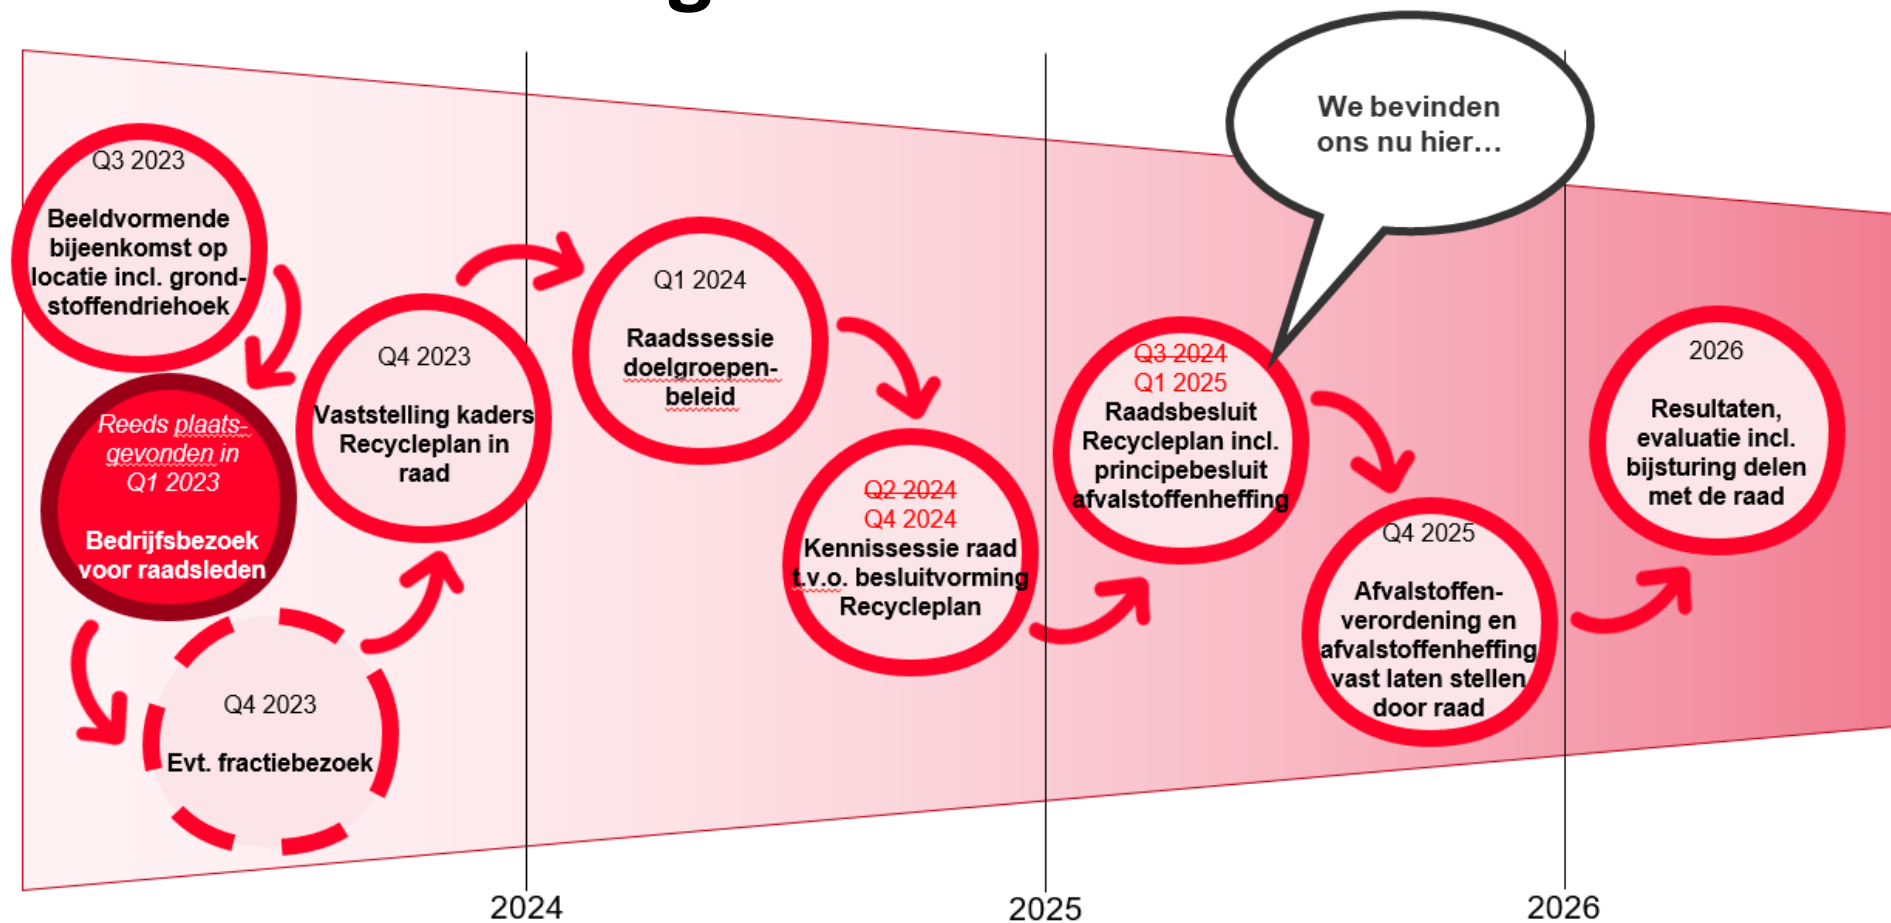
Q3 2023
Beeldvormende bijeenkomst op locatie incl. grondstoffendriehoek

Reeds plaatsgevonden in Q1 2023
Bedrijfsbezoek voor raadsleden

Q4 2023
Evt. fractiebezoek

Q4 2023
Vaststelling kaders Recycleplan in raad

Q1 2024
Raadssessie doelgroepenbeleid

~~Q2 2024~~
Q4 2024
Kennissessie raad t.v.o. besluitvorming Recycleplan

We bevinden ons nu hier…

~~Q3 2024~~
Q1 2025
Raadsbesluit Recycleplan incl. principebesluit afvalstoffenheffing

Q4 2025
Afvalstoffenverordening en afvalstoffenheffing vast laten stellen door raad

2026
Resultaten, evaluatie incl. bijsturing delen met de raad

2024
2025
2026